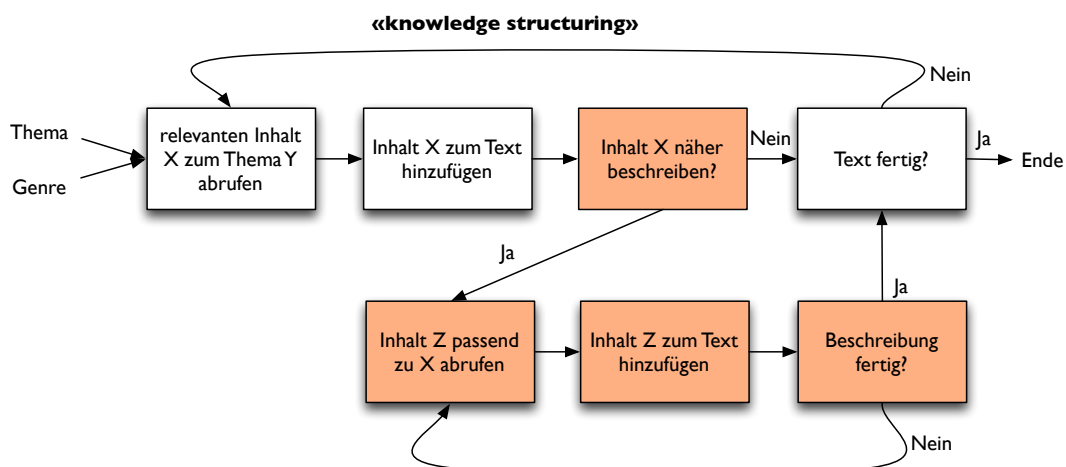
«knowledge structuring»

Nein

Thema

Genre

relevanten Inhalt X zum Thema Y abrufen

Inhalt X zum Text hinzufügen

Inhalt X näher beschreiben?

Nein

Text fertig?

Ja

Ende

Ja

Inhalt Z passend zu X abrufen

Inhalt Z zum Text hinzufügen

Beschreibung fertig?

Ja

Nein